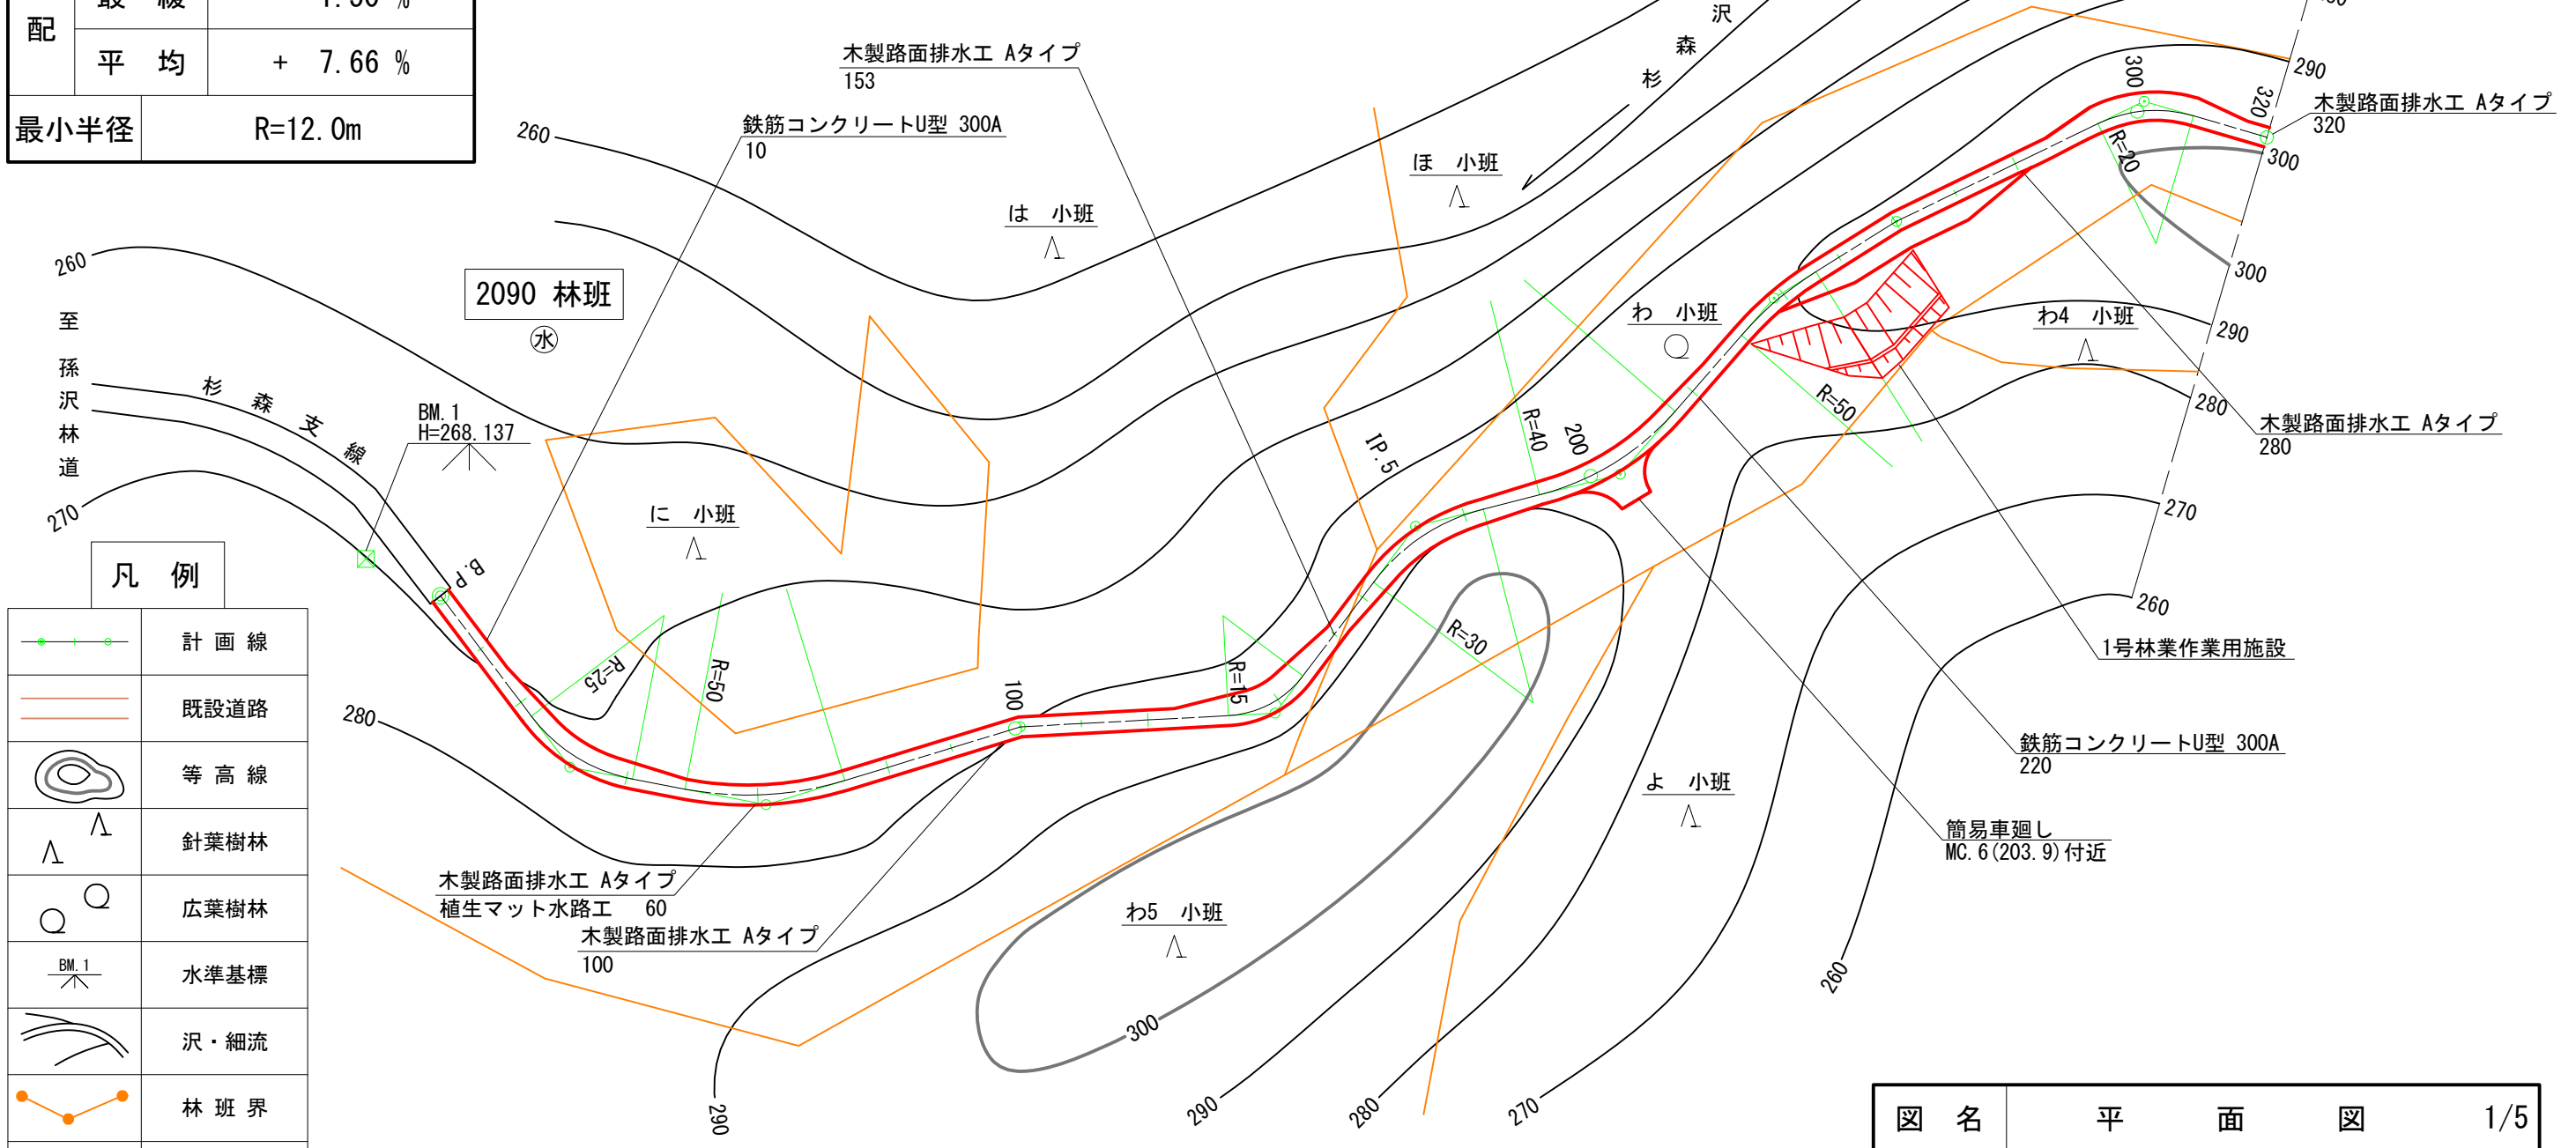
| 配 | 最 緩 | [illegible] % |
|---|---|---|
| | 平 均 | + 7.66 % |
| 最小半径 | | R=12.0m |

木製路面排水工 Aタイプ
153

鉄筋コンクリートU型 300A
10

沢
森
杉

260

は 小班

ほ 小班

300
320
木製路面排水工 Aタイプ
320
R=20
300

260
至 孫沢林道

2090 林班
水

わ 小班

わ4 小班

300
290

杉 森 支 線

BM.1
H=268.137

IP.5
R=40
200
R=50

280
木製路面排水工 Aタイプ
280

270

270
B.P

に 小班

凡 例

| | 計 画 線 |
|---|---|
| | 既設道路 |
| | 等 高 線 |
| | 針葉樹林 |
| | 広葉樹林 |
| BM.1 | 水準基標 |
| | 沢・細流 |
| | 林 班 界 |

R=25
R=50
100
R=15
R=30

260

1号林業作業用施設

280

鉄筋コンクリートU型 300A
220

よ 小班

簡易車廻し
MC.6(203.9)付近

木製路面排水工 Aタイプ
植生マット水路工 60
木製路面排水工 Aタイプ
100

わ5 小班

300

260

290
290
280
270

| 図 名 | 平 面 図 | 1/5 |
|---|---|---|